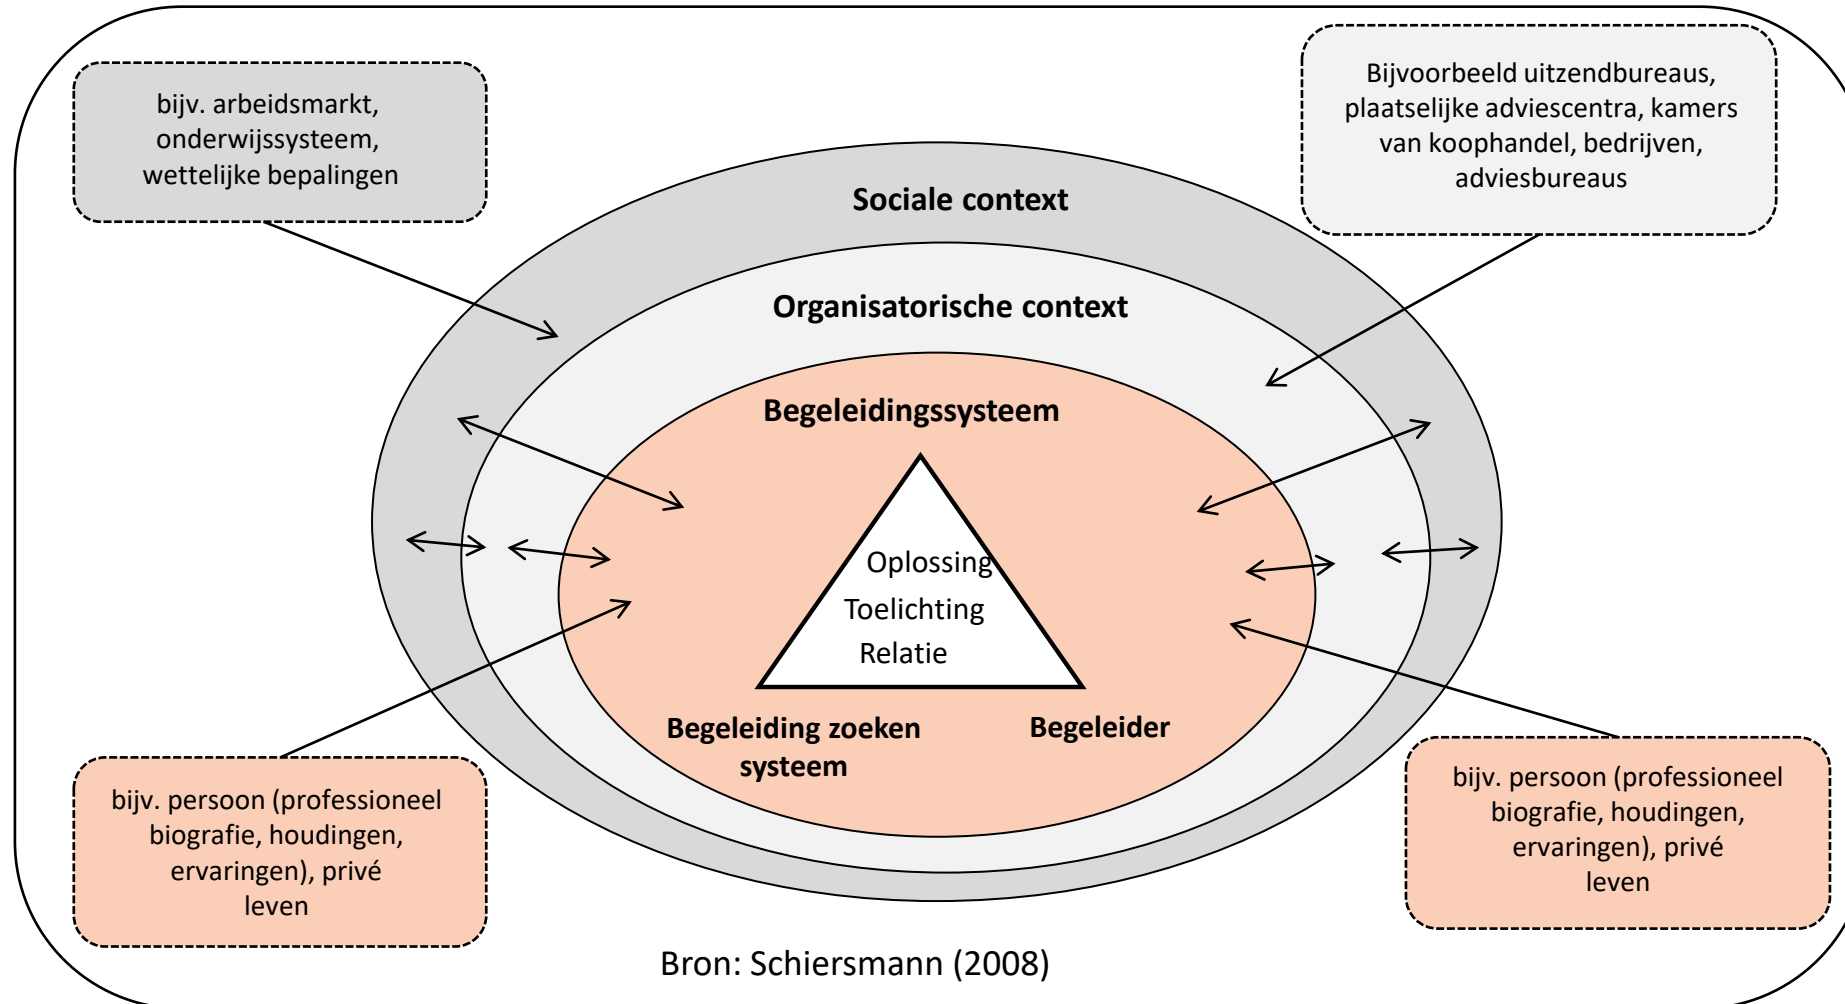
bijv. arbeidsmarkt, onderwijssysteem, wettelijke bepalingen

Bijvoorbeeld uitzendbureaus, plaatselijke adviescentra, kamers van koophandel, bedrijven, adviesbureaus

Sociale context

Organisatorische context

Begeleidingssysteem

Oplossing
Toelichting
Relatie

Begeleiding zoeken systeem

Begeleider

bijv. persoon (professioneel biografie, houdingen, ervaringen), privé leven

bijv. persoon (professioneel biografie, houdingen, ervaringen), privé leven

Bron: Schiersmann (2008)